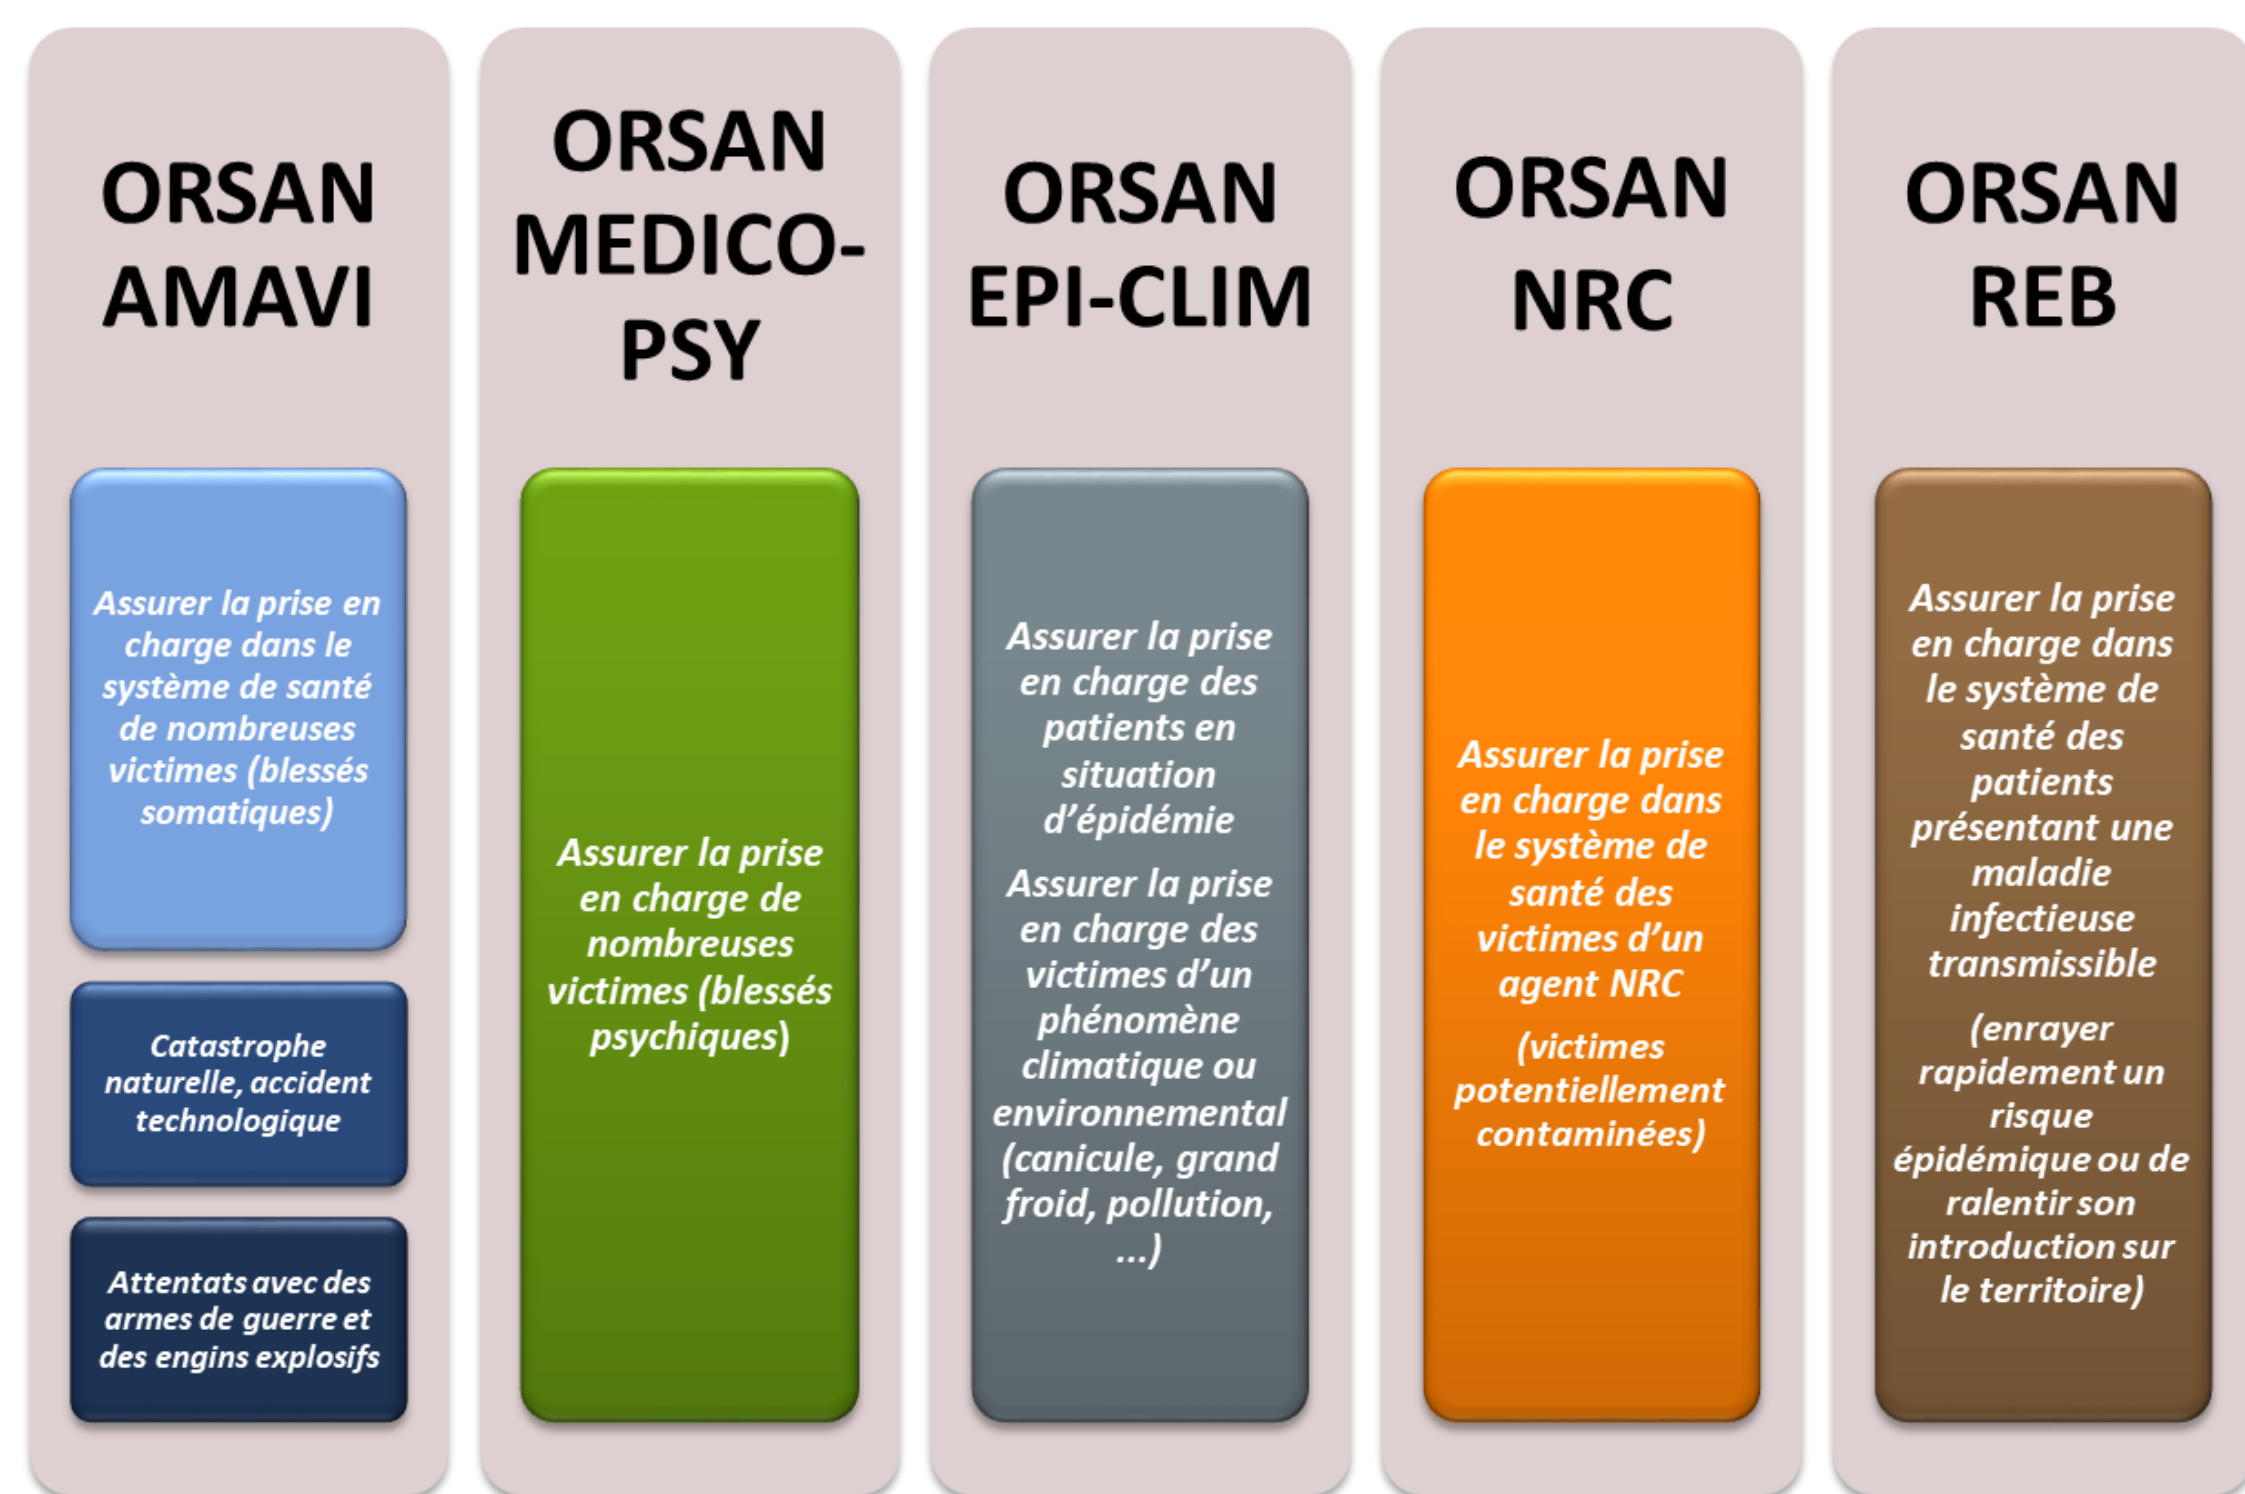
ORSAN AMAVI

Assurer la prise en charge dans le système de santé de nombreuses victimes (blessés somatiques)

Catastrophe naturelle, accident technologique

Attentats avec des armes de guerre et des engins explosifs

ORSAN MEDICO-PSY

Assurer la prise en charge de nombreuses victimes (blessés psychiques)

ORSAN EPI-CLIM

Assurer la prise en charge des patients en situation d'épidémie

Assurer la prise en charge des victimes d'un phénomène climatique ou environnemental (canicule, grand froid, pollution, ...)

ORSAN NRC

Assurer la prise en charge dans le système de santé des victimes d'un agent NRC

(victimes potentiellement contaminées)

ORSAN REB

Assurer la prise en charge dans le système de santé des patients présentant une maladie infectieuse transmissible

(enrayer rapidement un risque épidémique ou de ralentir son introduction sur le territoire)